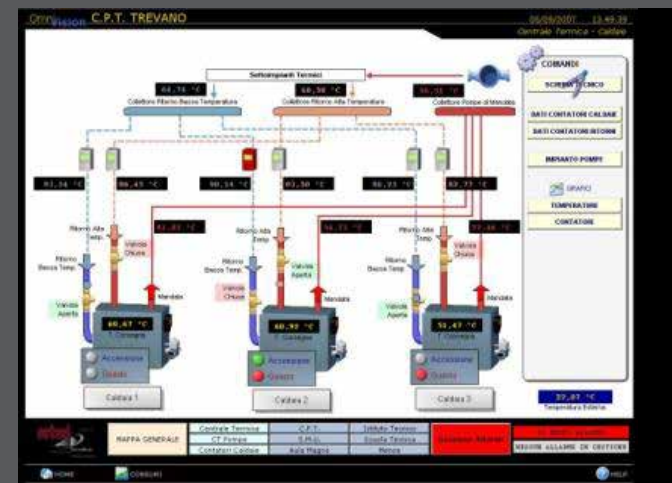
OmniVision C.P.T. TREVANO

05/09/2007 13:49:39
Centrale Termica - Caldaie

Sottoimpianti Termici

44,76 °C
60,58 °C
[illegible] °C

Collettore Ritorno Basso Temperatura
Collettore Ritorno Alta Temperatura
Collettore Pompe di Mandata

COMANDI
SCHEMA TECNICO
DATI CONTATORI CALDAIE
DATI CONTATORI RITORNI
IMPIANTO POMPE
GRAFICI
TEMPERATURE
CONTATORI

83,34 °C
86,43 °C
90,34 °C
83,50 °C
86,23 °C
82,77 °C

82,83 °C
34,25 °C
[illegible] °C

Ritorno Alta Temp.
Ritorno Basso Temp.
Valvola Chiusa
Valvola Aperta
Mandata

60,67 °C
60,92 °C
51,47 °C

T. Consegna

Accensione
Guasto

Caldaia 1
Caldaia 2
Caldaia 3

22,87 °C
Temperatura Esterna

MAPPA GENERALE
Centrale Termica
CT Pompe
Contatori Caldaie
C.P.T.
S.M.G.
Aula Magna
Istituto Tecnico
Scuola Tecnica
Mensa
Sistema Allarmi
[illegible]
NESSUN ALLARME IN GESTIONE

HOME
CONSUMI
HELP